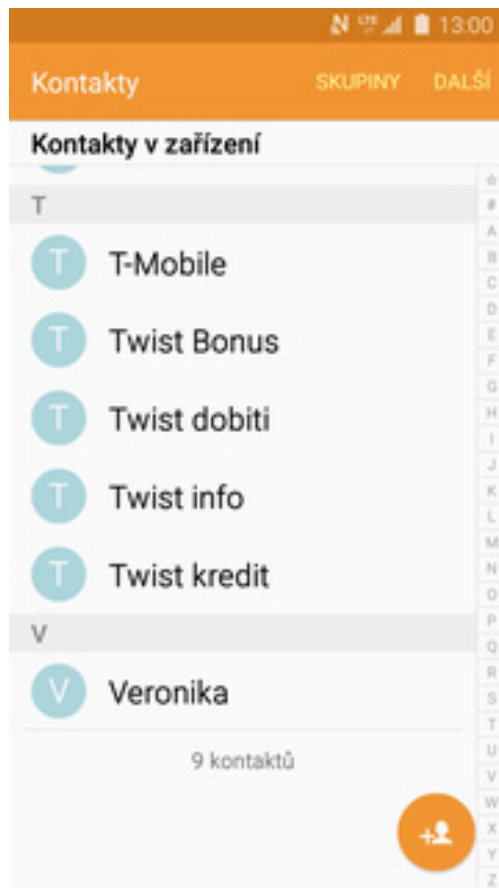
LTE 13:00

Kontakty SKUPINY DALŠÍ

Kontakty v zařízení

T

T T-Mobile

T Twist Bonus

T Twist dobiti

T Twist info

T Twist kredit

V

V Veronika

9 kontaktů

☆ # A B C D E F G H I J K L M N O P Q R S T U V W X Y Z